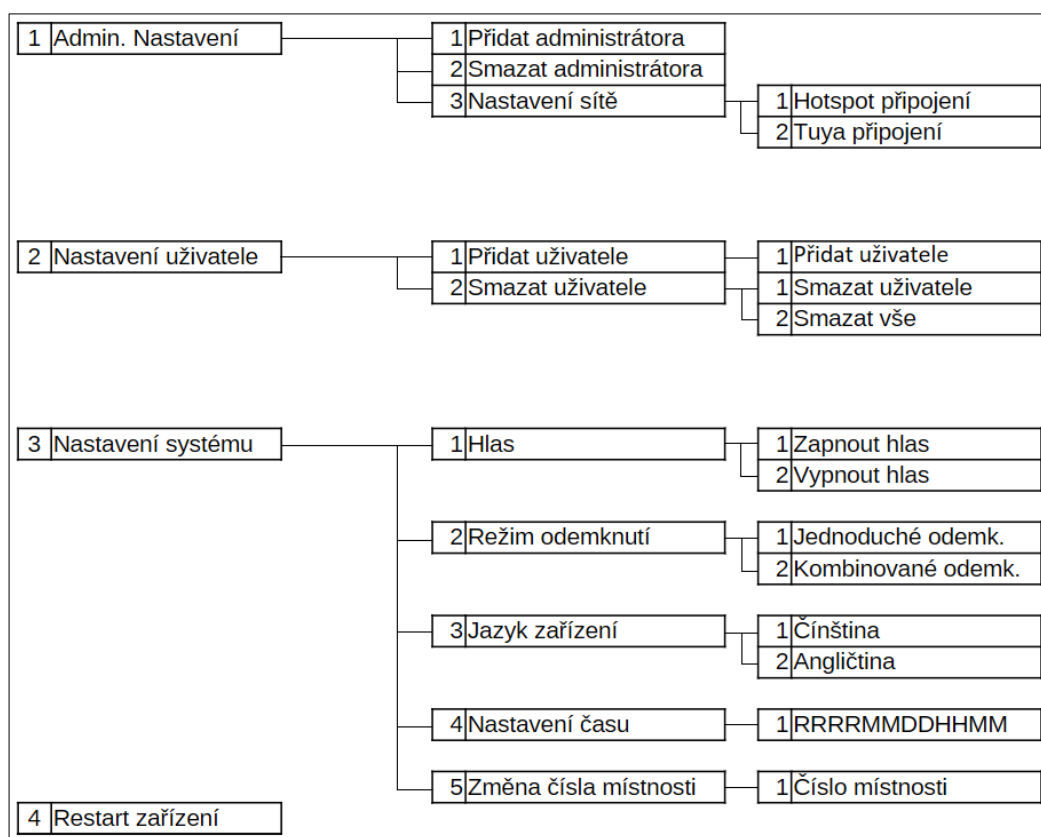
| | |
|---|---|
| 1 | Admin. Nastavení |

| | |
|---|---|
| 1 | Přidat administrátora |
| 2 | Smazat administrátora |
| 3 | Nastavení sítě |

| | |
|---|---|
| 1 | Hotspot připojení |
| 2 | Tuya připojení |

| | |
|---|---|
| 2 | Nastavení uživatele |

| | |
|---|---|
| 1 | Přidat uživatele |
| 2 | Smazat uživatele |

| | |
|---|---|
| 1 | Přidat uživatele |

| | |
|---|---|
| 1 | Smazat uživatele |
| 2 | Smazat vše |

| | |
|---|---|
| 3 | Nastavení systému |

| | |
|---|---|
| 1 | Hlas |

| | |
|---|---|
| 1 | Zapnout hlas |
| 2 | Vypnout hlas |

| | |
|---|---|
| 2 | Režim odemknutí |

| | |
|---|---|
| 1 | Jednoduché odemk. |
| 2 | Kombinované odemk. |

| | |
|---|---|
| 3 | Jazyk zařízení |

| | |
|---|---|
| 1 | Čínština |
| 2 | Angličtina |

| | |
|---|---|
| 4 | Nastavení času |

| | |
|---|---|
| 1 | RRRRMMDDHHMM |

| | |
|---|---|
| 5 | Změna čísla místnosti |

| | |
|---|---|
| 1 | Číslo místnosti |

| | |
|---|---|
| 4 | Restart zařízení |